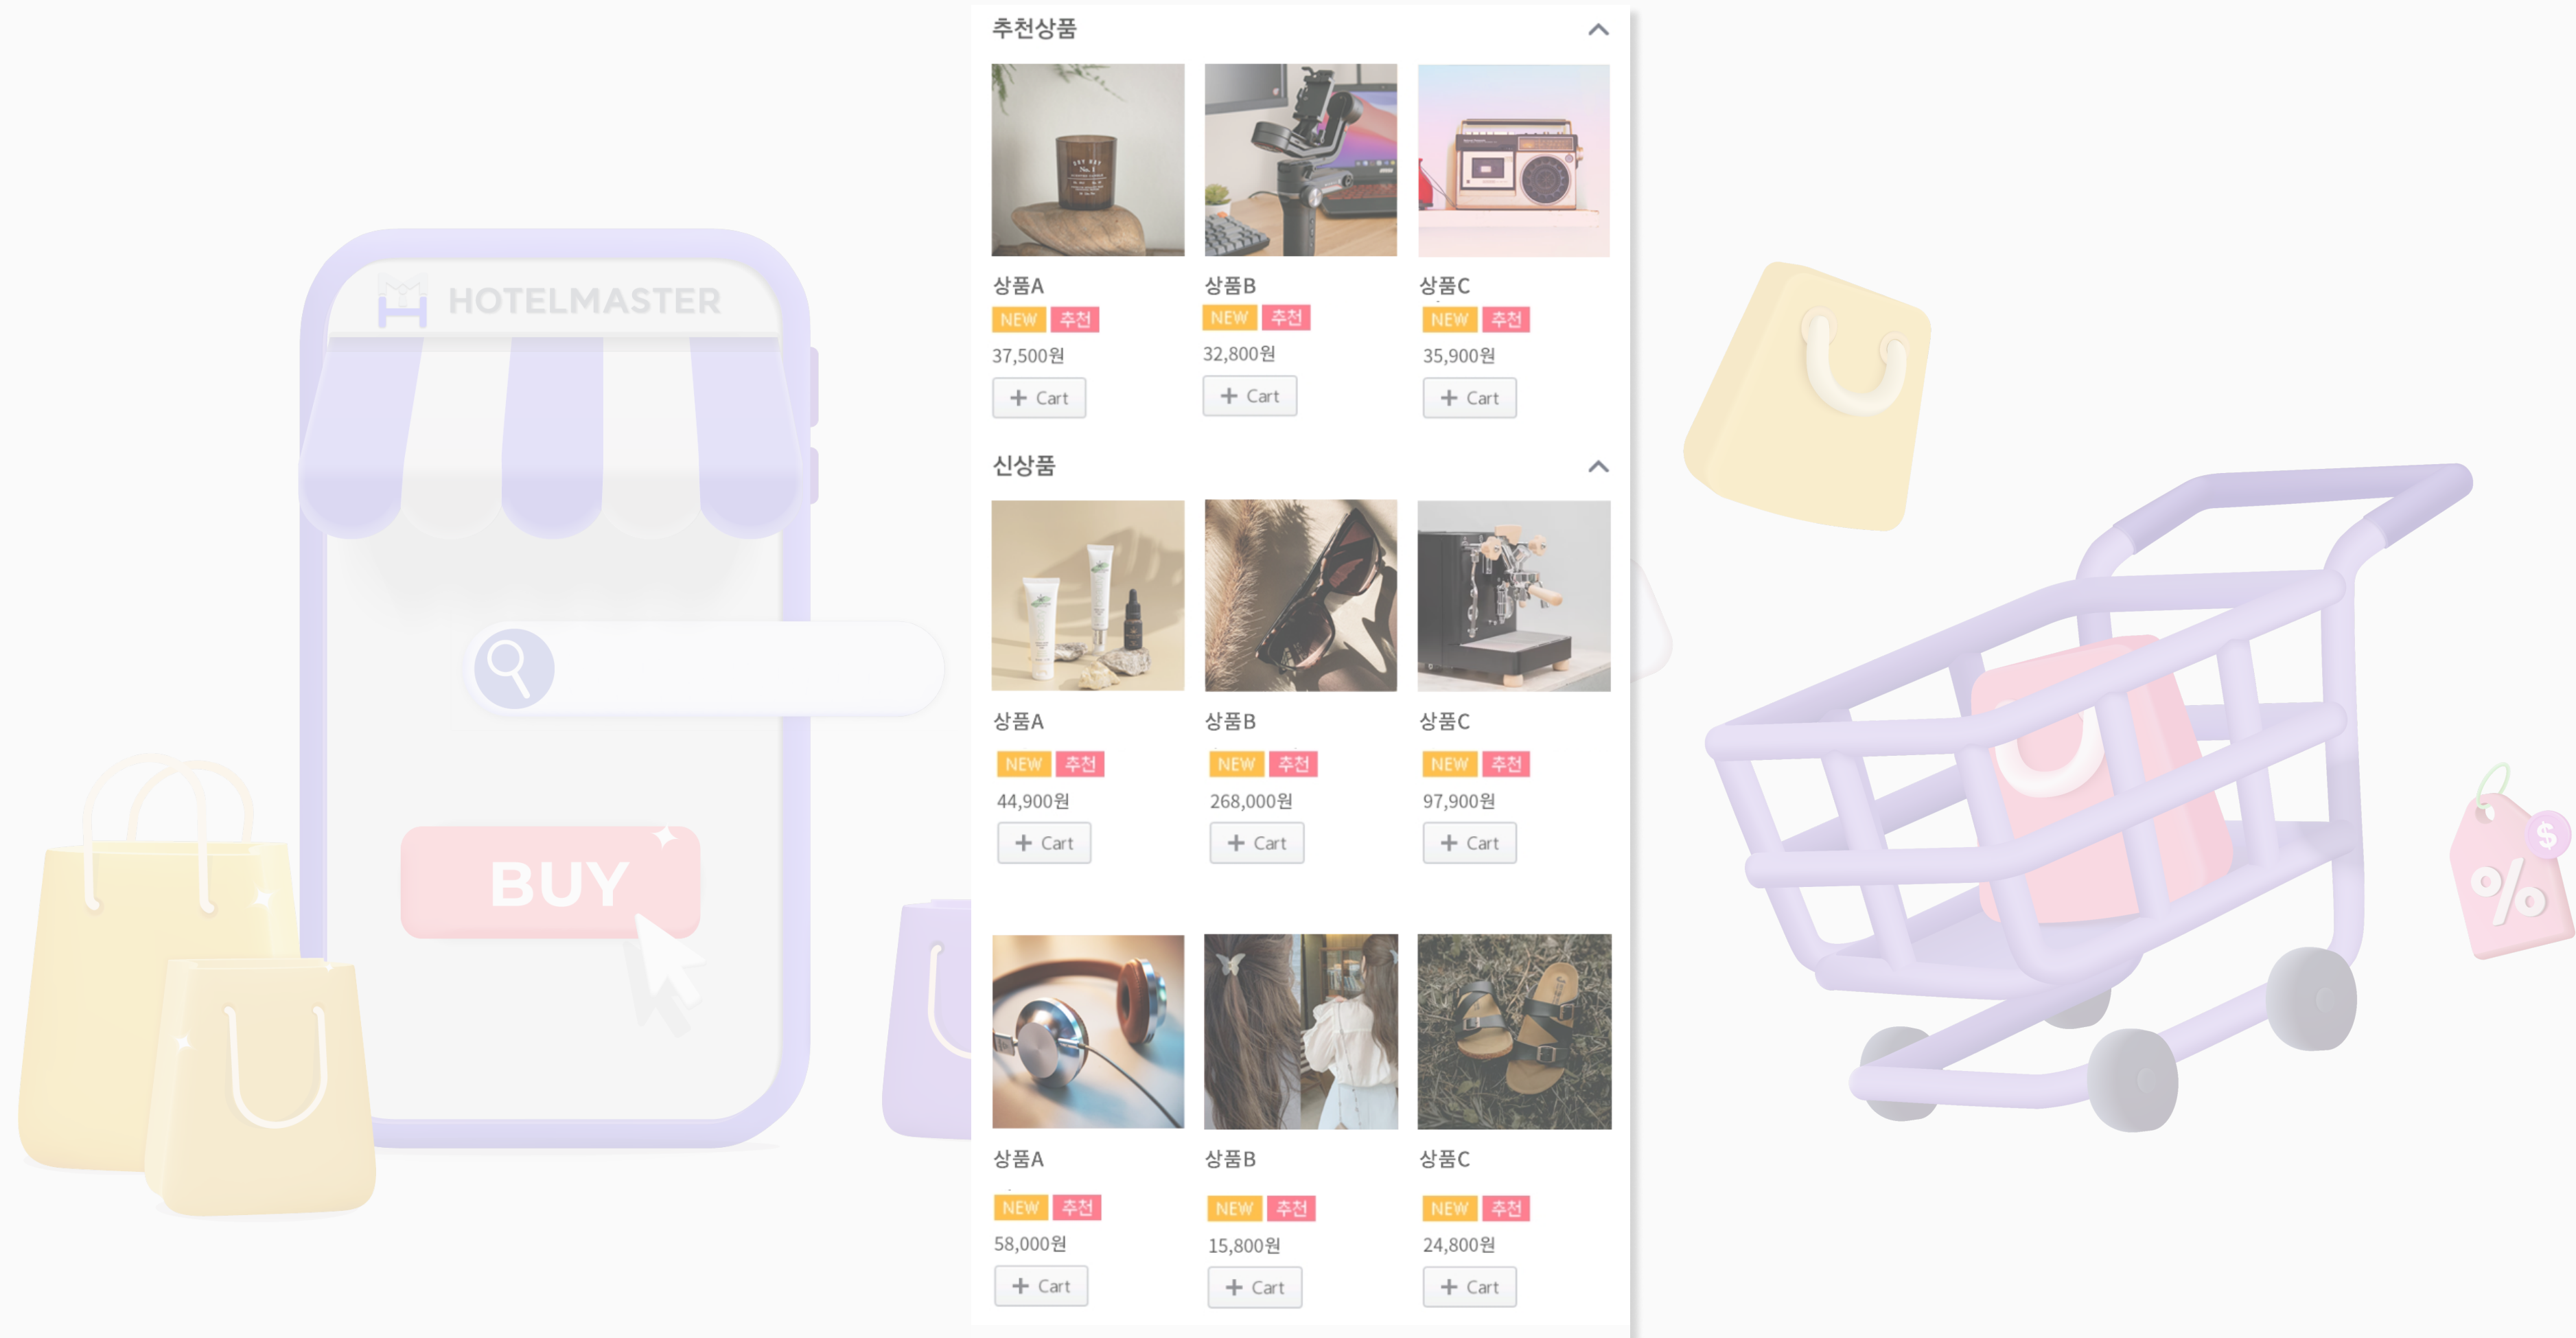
HOTELMASTER

BUY

추천상품

상품A
NEW 추천
37,500원
+ Cart

상품B
NEW 추천
32,800원
+ Cart

상품C
NEW 추천
35,900원
+ Cart

신상품

상품A
NEW 추천
44,900원
+ Cart

상품B
NEW 추천
268,000원
+ Cart

상품C
NEW 추천
97,900원
+ Cart

상품A
NEW 추천
58,000원
+ Cart

상품B
NEW 추천
15,800원
+ Cart

상품C
NEW 추천
24,800원
+ Cart

$
%